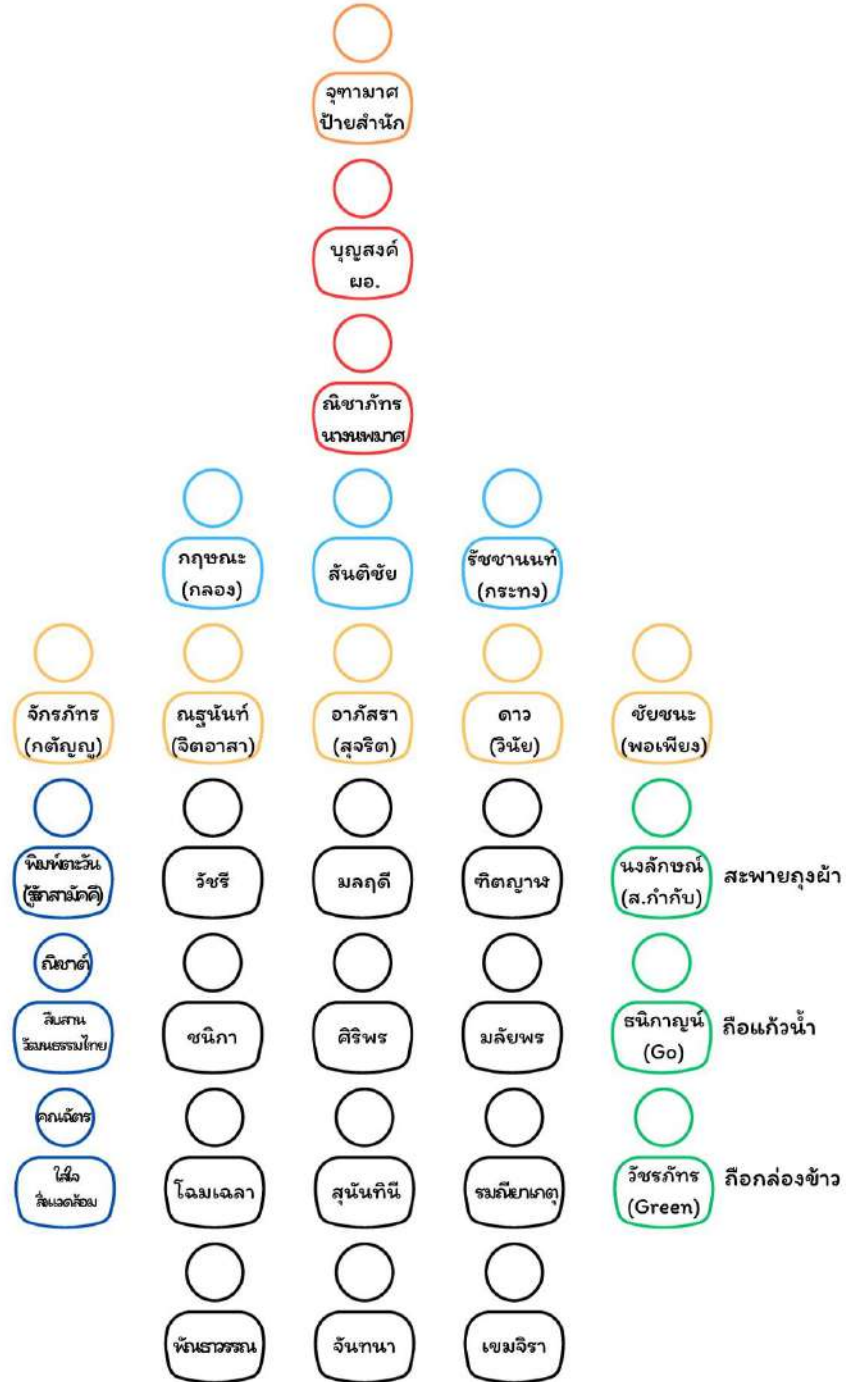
จุฑามาศ
ป้ายสำนัก

บุญสงค์
ผอ.

ณิชาภัทร
นางนพมาศ

กฤษณะ
(กลอง)

สันติชัย

รัชชานนท์
(กระทง)

จักรภัทร
(กตัญญู)

ณฐนันท์
(จิตอาสา)

อาภัสรา
(สุจริต)

ดาว
(วินัย)

ชัยชนะ
(พอเพียง)

พิมพ์ตะวัน
(รู้รักสามัคคี)

วัชรี

มลฤดี

ฑิตญาษ

นงลักษณ์
(ส.กำกับ)

สะพายถุงผ้า

ณิชาต์

สืบสาน
วัฒนธรรมไทย

ชนิภา

ศิริพร

มลัยพร

ธนิกาญน์
(Go)

ถือแก้วน้ำ

คณิตร

ใส่ใจ
สิ่งแวดล้อม

โฉมเฉลา

สุนันทินี

รมณียาเกตุ

วัชรภัทร
(Green)

ถือกล่องข้าว

พัณธาวรรณ

จันทนา

เขมจิรา